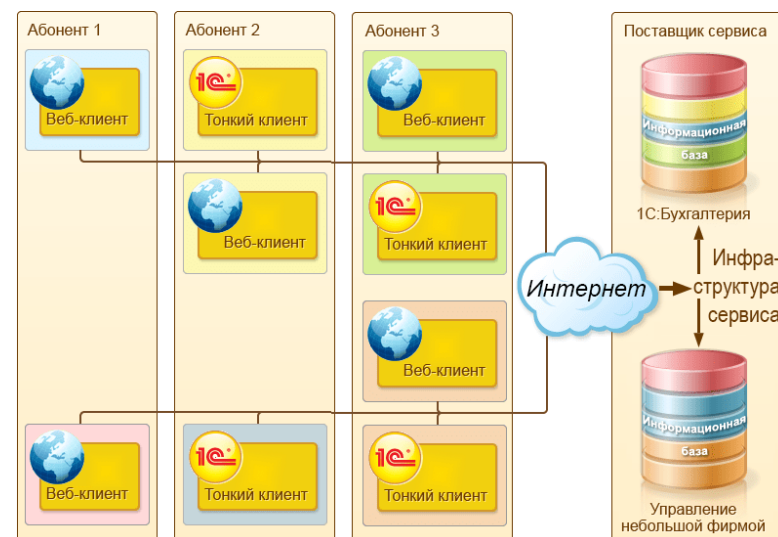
Абонент 1

Веб-клиент

Веб-клиент

Абонент 2

1С

Тонкий клиент

Веб-клиент

1С

Тонкий клиент

Абонент 3

Веб-клиент

1С

Тонкий клиент

Веб-клиент

1С

Тонкий клиент

Интернет

Поставщик сервиса

Информационная база

1С:Бухгалтерия

Инфра-структура сервиса

Информационная база

Управление небольшой фирмой